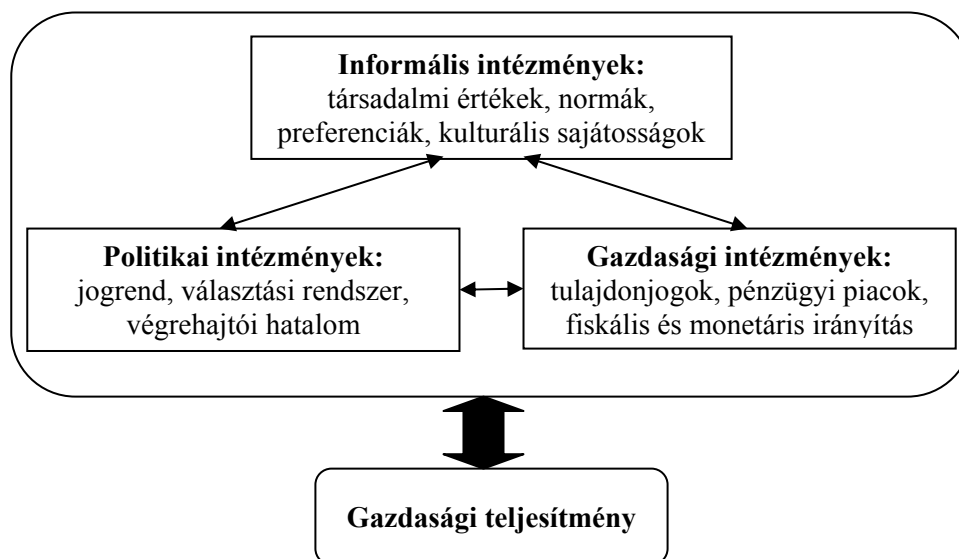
**Informális intézmények:**
társadalmi értékek, normák, preferenciák, kulturális sajátosságok

**Politikai intézmények:**
jogrend, választási rendszer, végrehajtói hatalom

**Gazdasági intézmények:**
tulajdonjogok, pénzügyi piacok, fiskális és monetáris irányítás

**Gazdasági teljesítmény**